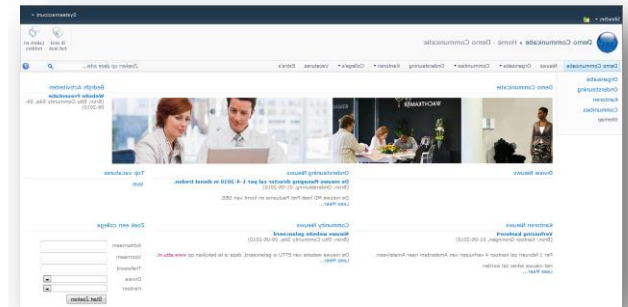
Systeemaccount

Ik vind het leuk

Labels en notities

Demo Communicatie › Home › Demo Communicatie

Demo Communicatie

Nieuws

Organisatie

Communicatie

Ondersteuning

Kantoren

Collega's

Vacatures

Elders

Zoeken op deze site...

Organisatie

Ondersteuning

Kantoren

Communicatie

Sitemap

Demo Communicatie

Bedrijfs Activiteiten

Website Presentatie

Divisie Nieuws

Ondersteuning Nieuws

De nieuwe Planning directeur zal per 1-4-2010 in dienst treden.

Top vacatures

Kantoren Nieuws

Verhuizing kantoor

Community Nieuws

Nieuwe website gelanceerd

Zoek een collega

Achternaam

Voornaam

Telefoon

Divisie

Kantoor

Start Zoeken

Lees meer...